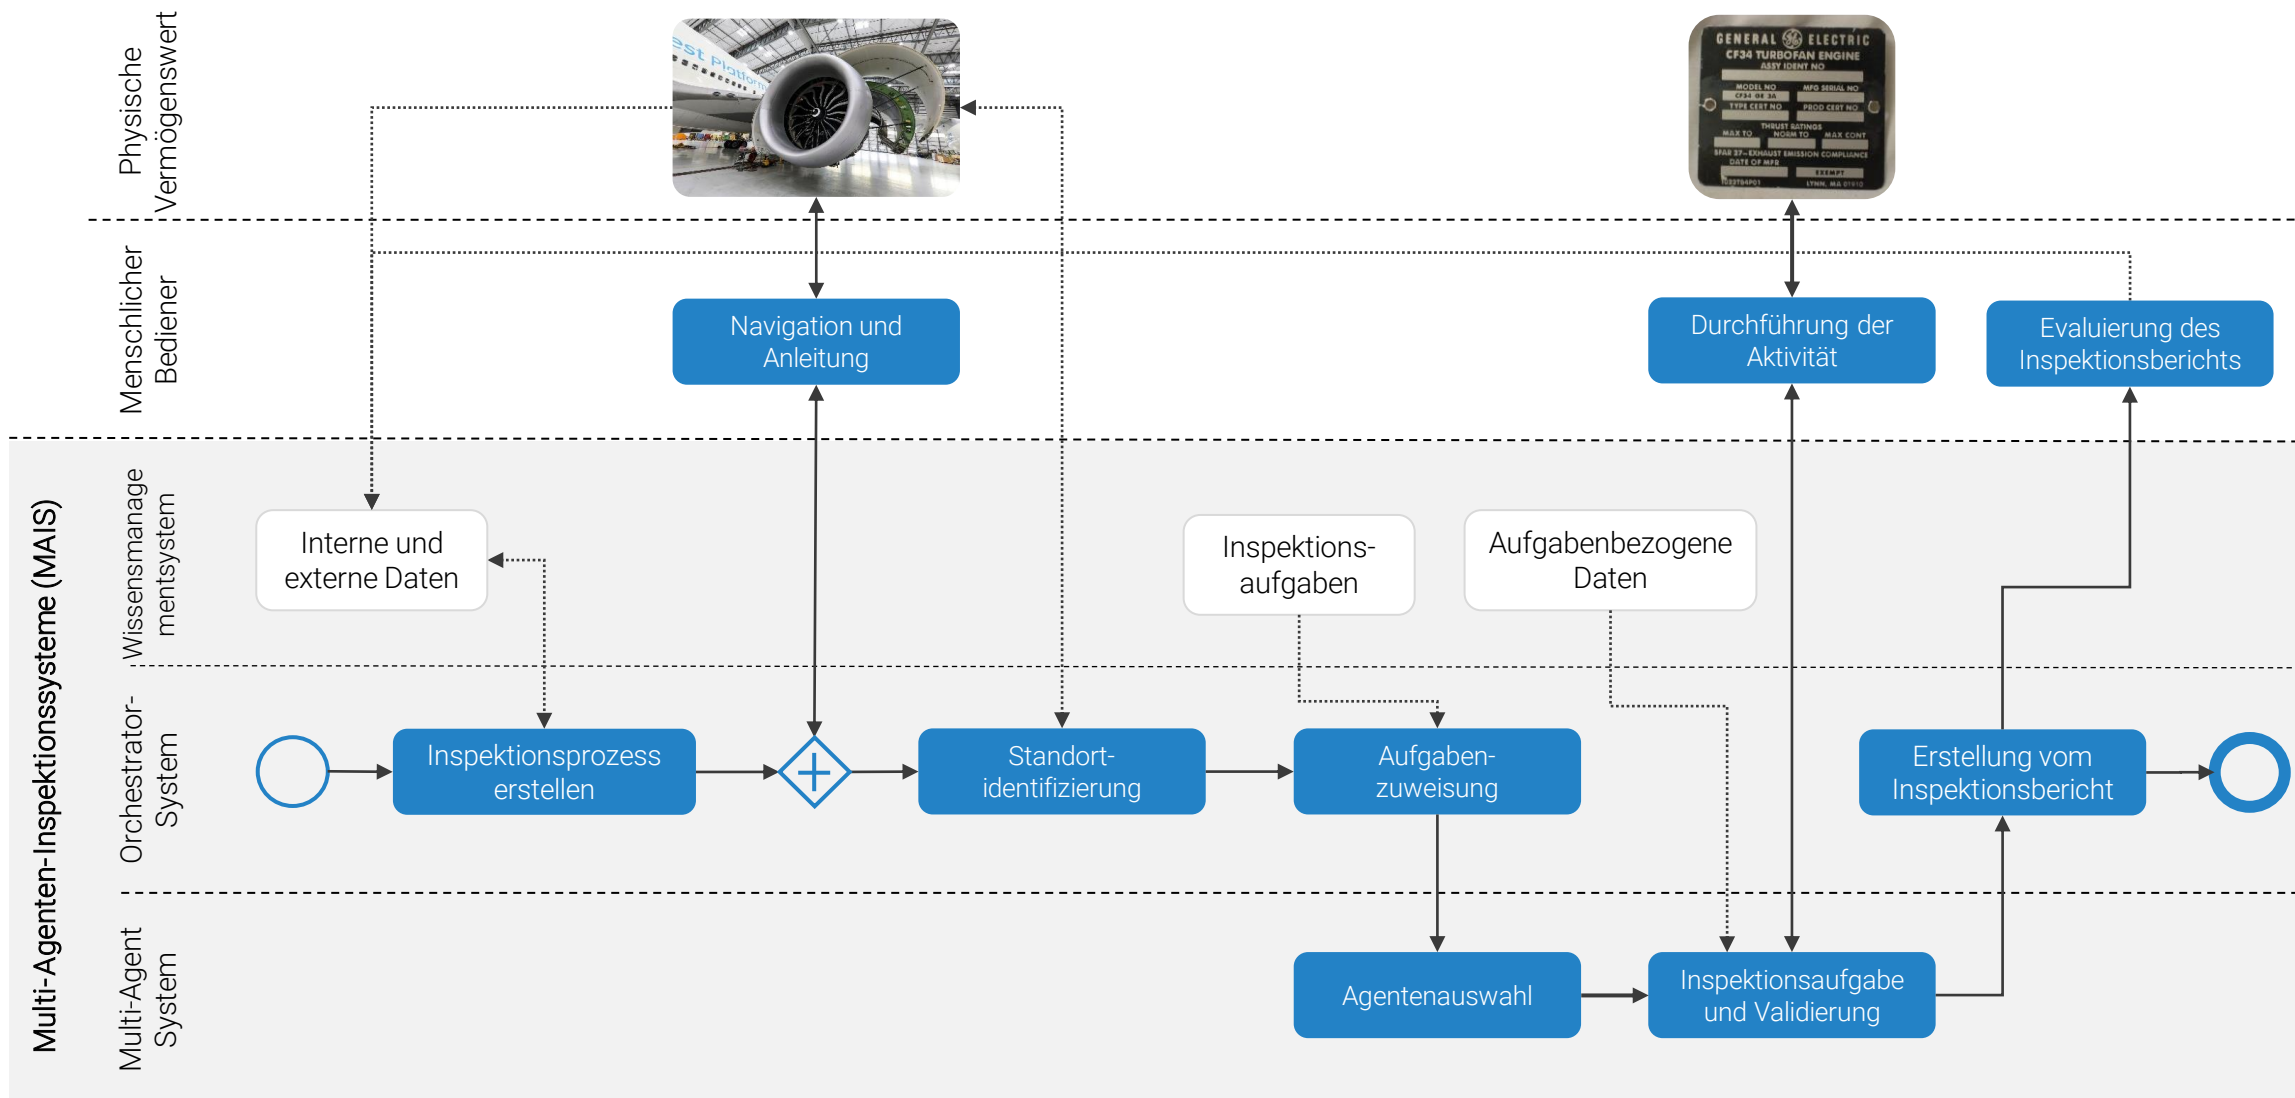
Physische Vermögenswert

Menschlicher Bediener

Multi-Agenten-Inspektionssysteme (MAIS)

Wissensmanagementsystem

Orchestrator-System

Multi-Agent System

GENERAL ELECTRIC
CF34 TURBOFAN ENGINE
ASSY IDENT NO
MODEL NO
MFG SERIAL NO
TYPE CERT NO
PROD CERT NO
THRUST RATINGS
MAX TO
NORM TO
MAX CONT
SFAR 27-EXHAUST EMISSION COMPLIANCE
DATE OF MFR
EXEMPT
LYNN, MA

Navigation und Anleitung

Durchführung der Aktivität

Evaluierung des Inspektionsberichts

Interne und externe Daten

Inspektions-aufgaben

Aufgabenbezogene Daten

Inspektionsprozess erstellen

Standort-identifizierung

Aufgaben-zuweisung

Erstellung vom Inspektionsbericht

Agentenauswahl

Inspektionsaufgabe und Validierung